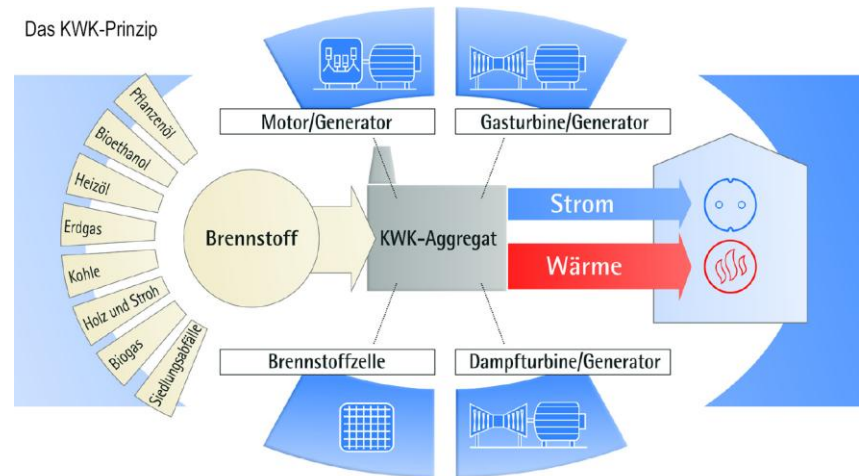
Das KWK-Prinzip

Pflanzenöl
Bioethanol
Heizöl
Erdgas
Kohle
Holz und Stroh
Biogas
Siedlungsabfälle

Brennstoff

Motor/Generator
Gasturbine/Generator

KWK-Aggregat

Strom
Wärme

Brennstoffzelle
Dampfturbine/Generator